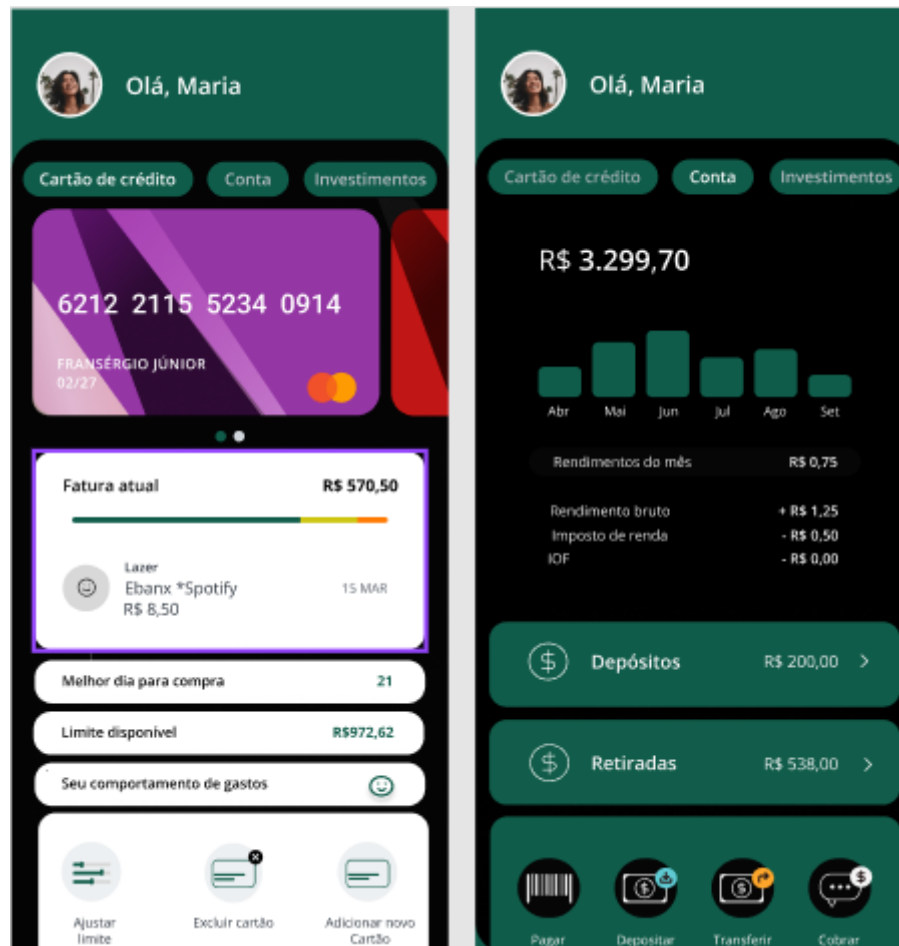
Olá, Maria

Cartão de crédito
Conta
Investimentos

6212 2115 5234 0914
FRANSÉRGIO JÚNIOR
02/27

Fatura atual
R$ 570,50

Lazer
Ebanx *Spotify
R$ 8,50
15 MAR

Melhor dia para compra
21

Limite disponível
R$972,62

Seu comportamento de gastos

Ajustar limite
Excluir cartão
Adicionar novo Cartão

Olá, Maria

Cartão de crédito
Conta
Investimentos

R$ 3.299,70

Abr
Mai
Jun
Jul
Ago
Set

Rendimentos do mês
R$ 0,75

Rendimento bruto
+ R$ 1,25
Imposto de renda
- R$ 0,50
IOF
- R$ 0,00

Depósitos
R$ 200,00

Retiradas
R$ 538,00

Pagar
Depositar
Transferir
Cobrar